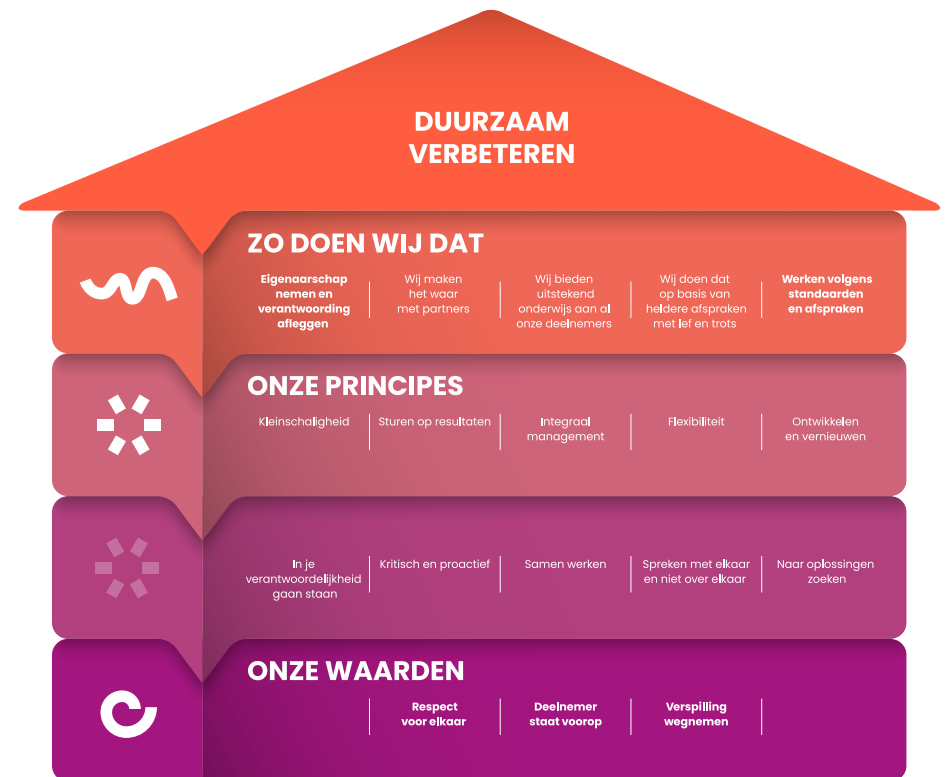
DUURZAAM VERBETEREN

ZO DOEN WIJ DAT

Eigenaarschap nemen en verantwoording afleggen

Wij maken het waar met partners

Wij bieden uitstekend onderwijs aan al onze deelnemers

Wij doen dat op basis van heldere afspraken met lef en trots

Werken volgens standaarden en afspraken

ONZE PRINCIPES

Kleinschaligheid

Sturen op resultaten

Integraal management

Flexibiliteit

Ontwikkelen en vernieuwen

In je verantwoordelijkheid gaan staan

Kritisch en proactief

Samen werken

Spreken met elkaar en niet over elkaar

Naar oplossingen zoeken

ONZE WAARDEN

Respect voor elkaar

Deelnemer staat voorop

Verspilling wegnemen